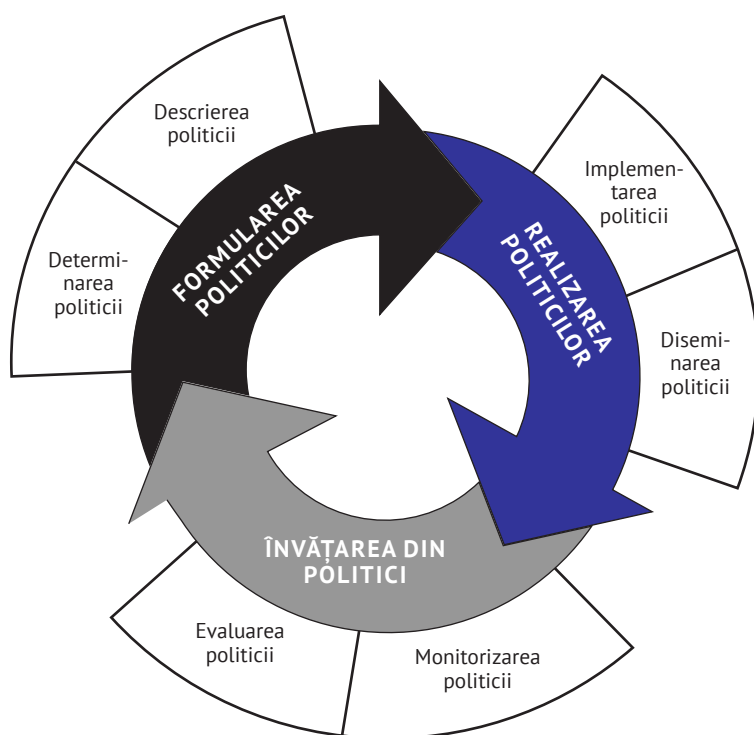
Descrierea politicii

Determinarea politicii

FORMULAREA POLITICILOR

REALIZAREA POLITICILOR

Implementarea politicii

Diseminarea politicii

ÎNVĂȚAREA DIN POLITICI

Evaluarea politicii

Monitorizarea politicii